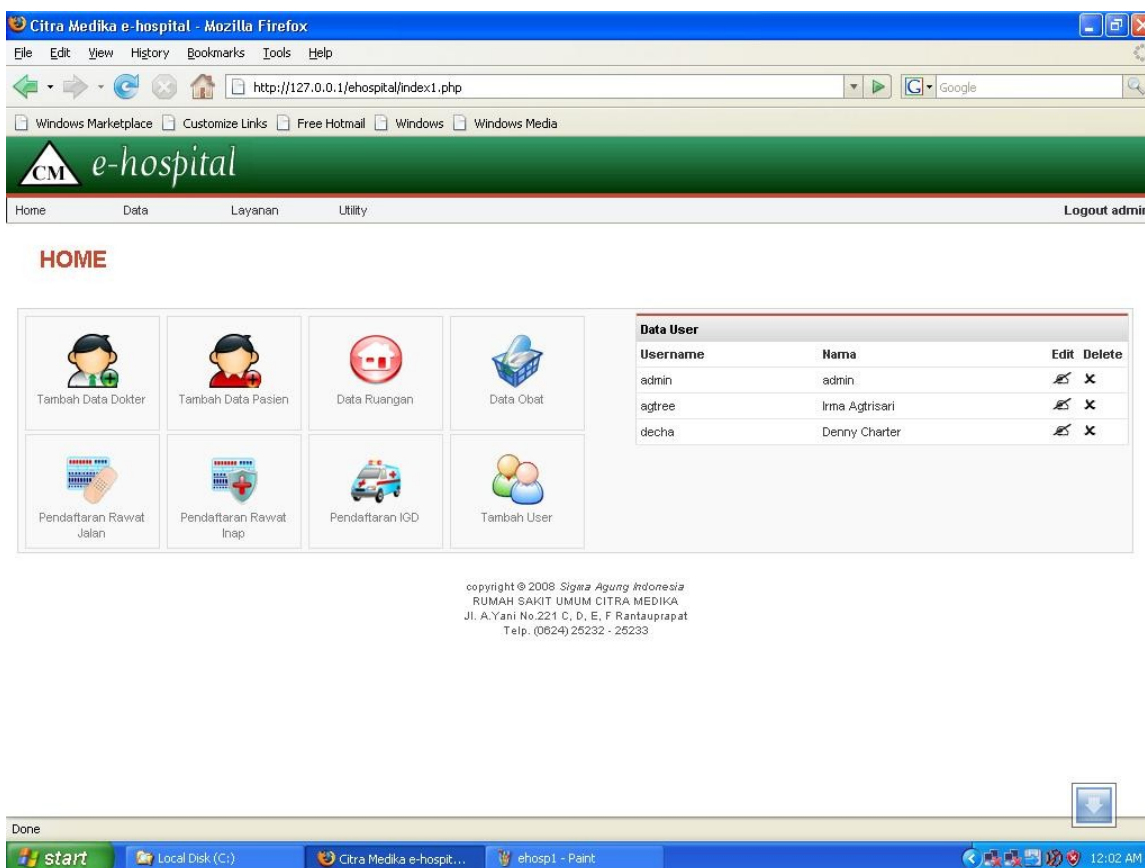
Citra Medika e-hospital - Mozilla Firefox

File Edit View History Bookmarks Tools Help

http://127.0.0.1/ehospital/index1.php

Google

Windows Marketplace Customize Links Free Hotmail Windows Windows Media

CM e-hospital

Home Data Layanan Utility Logout admi

HOME

Tambah Data Dokter

Tambah Data Pasien

Data Ruangan

Data Obat

Pendaftaran Rawat Jalan

Pendaftaran Rawat Inap

Pendaftaran IGD

Tambah User

Data User

| Username | Nama | Edit | Delete |
|---|---|---|---|
| admin | admin | | × |
| agtree | Irma Agtrisari | | × |
| decha | Denny Charter | | × |

copyright © 2008 Sigma Agung Indonesia
RUMAH SAKIT UMUM CITRA MEDIKA
Jl. A.Yani No.221 C, D, E, F Rantauprapat
Telp. (0624) 25232 - 25233

Done

start Local Disk (C:) Citra Medika e-hospit... ehosp1 - Paint 12:02 AM